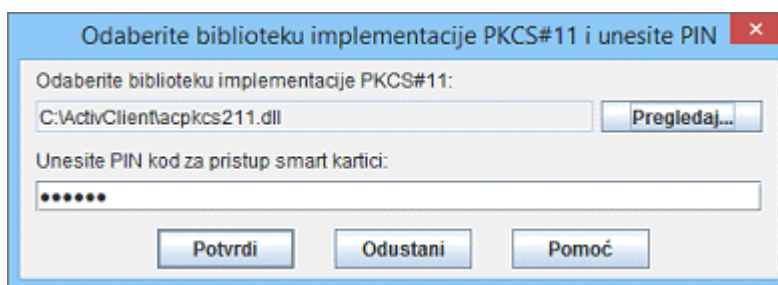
Odaberite biblioteku implementacije PKCS#11 i unesite PIN

Odaberite biblioteku implementacije PKCS#11:

C:\ActivClient\acpkcs211.dll

Pregledaj...

Unesite PIN kod za pristup smart kartici:

••••••

Potvrdi

Odustani

Pomoć